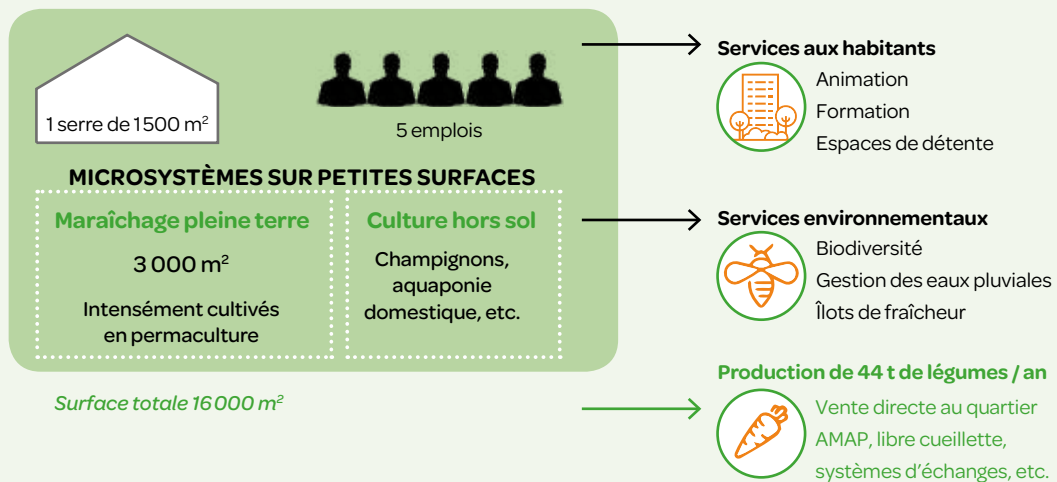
1 serre de 1500 m$^2$

5 emplois

MICROSYSTÈMES SUR PETITES SURFACES

Maraîchage pleine terre

3 000 m$^2$

Intensément cultivés en permaculture

Culture hors sol

Champignons, aquaponie domestique, etc.

Surface totale 16 000 m$^2$

Services aux habitants

Animation
Formation
Espaces de détente

Services environnementaux

Biodiversité
Gestion des eaux pluviales
Îlots de fraîcheur

Production de 44 t de légumes / an

Vente directe au quartier
AMAP, libre cueillette, systèmes d'échanges, etc.